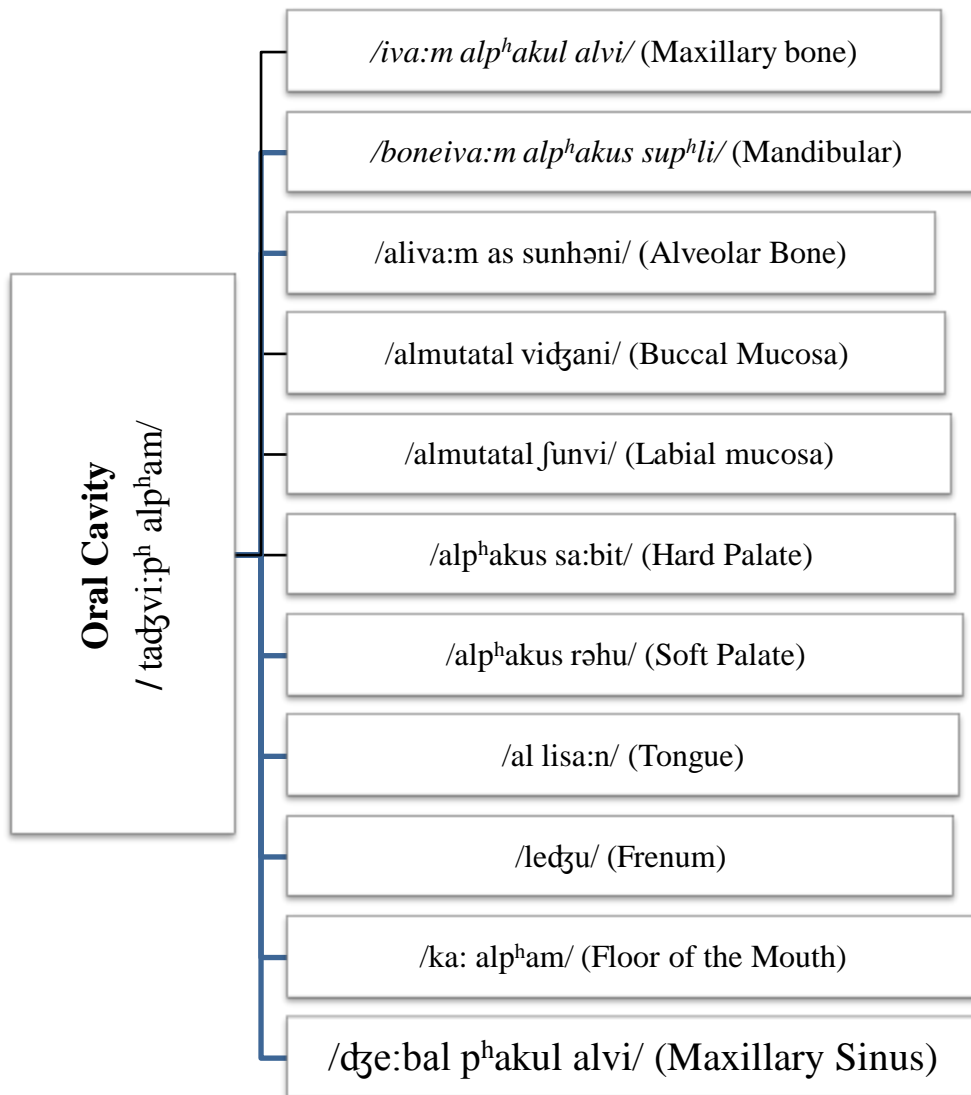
Oral Cavity
/ taʤvi:pʰ alpʰam/

/iva:m alpʰakul alvi/ (Maxillary bone)

/boneiva:m alpʰakus supʰli/ (Mandibular)

/aliva:m as sunhəni/ (Alveolar Bone)

/almutatal viʤani/ (Buccal Mucosa)

/almutatal ʃunvi/ (Labial mucosa)

/alpʰakus sa:bit/ (Hard Palate)

/alpʰakus rəhu/ (Soft Palate)

/al lisa:n/ (Tongue)

/leʤu/ (Frenum)

/ka: alpʰam/ (Floor of the Mouth)

/ʤe:bal pʰakul alvi/ (Maxillary Sinus)